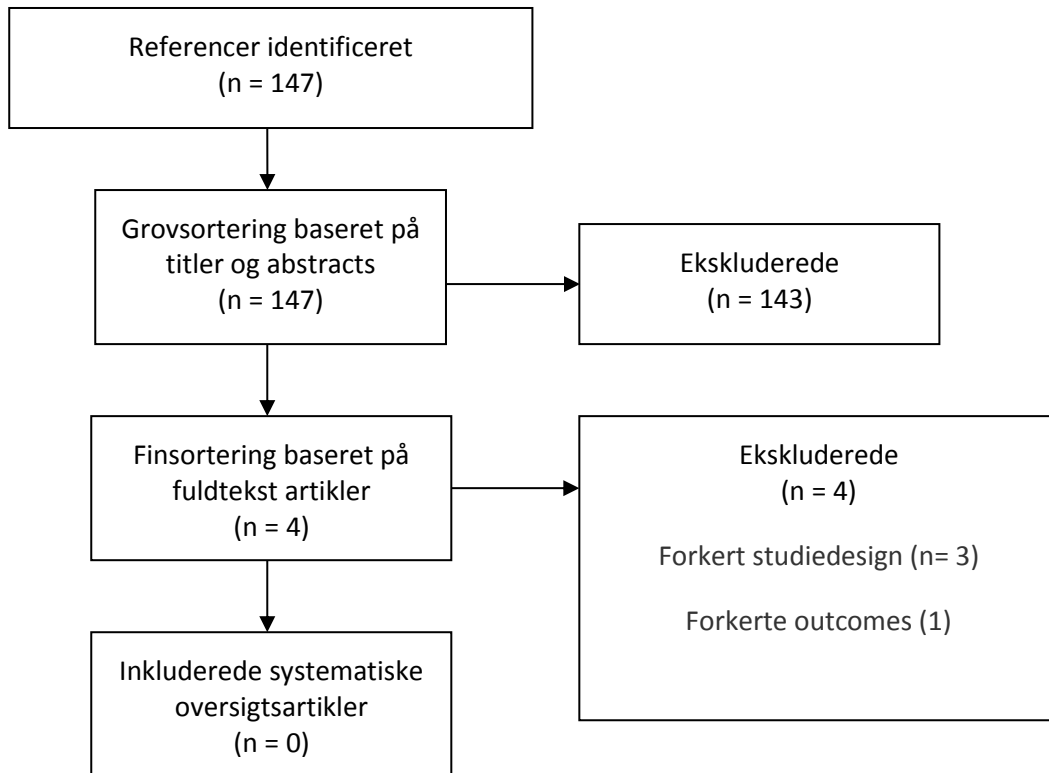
Referencer identificeret
(n = 147)

Grovsortering baseret på titler og abstracts
(n = 147)

Ekskluderede
(n = 143)

Finsortering baseret på fuldtekst artikler
(n = 4)

Ekskluderede
(n = 4)

Forkert studiedesign (n= 3)

Forkerte outcomes (1)

Inkluderede systematiske oversigtsartikler
(n = 0)